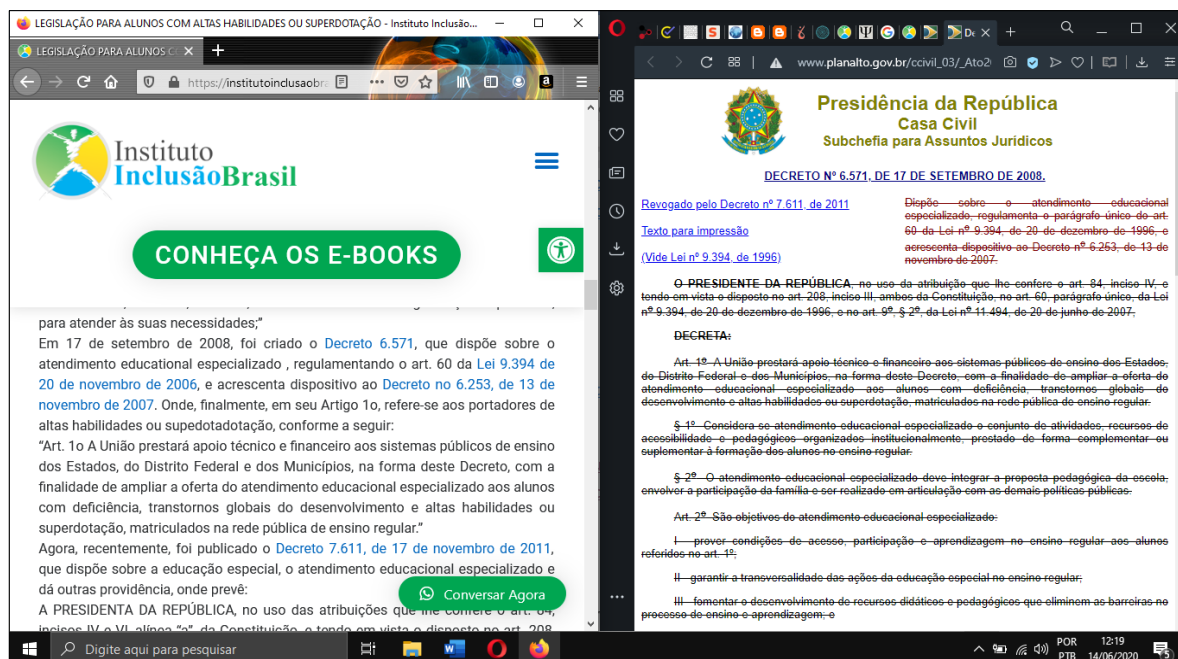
LEGISLAÇÃO PARA ALUNOS COM ALTAS HABILIDADES OU SUPERDOTAÇÃO - Instituto Inclusão...

LEGISLAÇÃO PARA ALUNOS C ×

https://institutoinclusaobra

Instituto InclusãoBrasil

CONHEÇA OS E-BOOKS

para atender às suas necessidades;"

Em 17 de setembro de 2008, foi criado o Decreto 6.571, que dispõe sobre o atendimento educational especializado , regulamentando o art. 60 da Lei 9.394 de 20 de novembro de 2006, e acrescenta dispositivo ao Decreto no 6.253, de 13 de novembro de 2007. Onde, finalmente, em seu Artigo 1o, refere-se aos portadores de altas habilidades ou supedotadotação, conforme a seguir:

"Art. 1o A União prestará apoio técnico e financeiro aos sistemas públicos de ensino dos Estados, do Distrito Federal e dos Municípios, na forma deste Decreto, com a finalidade de ampliar a oferta do atendimento educacional especializado aos alunos com deficiência, transtornos globais do desenvolvimento e altas habilidades ou superdotação, matriculados na rede pública de ensino regular."

Agora, recentemente, foi publicado o Decreto 7.611, de 17 de novembro de 2011, que dispõe sobre a educação especial, o atendimento educacional especializado e dá outras providência, onde prevê:

A PRESIDENTA DA REPÚBLICA, no uso das atribuições que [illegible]

Conversar Agora

www.planalto.gov.br/ccivil_03/_Ato2

Presidência da República
Casa Civil
Subchefia para Assuntos Jurídicos

DECRETO Nº 6.571, DE 17 DE SETEMBRO DE 2008.

Revogado pelo Decreto nº 7.611, de 2011

Texto para impressão

(Vide Lei nº 9.394, de 1996)

Dispõe sobre o atendimento educacional especializado, regulamenta o parágrafo único do art. 60 da Lei nº 9.394, de 20 de dezembro de 1996, e acrescenta dispositivo ao Decreto nº 6.253, de 13 de novembro de 2007.

O PRESIDENTE DA REPÚBLICA, no uso da atribuição que lhe confere o art. 84, inciso IV, e tendo em vista o disposto no art. 208, inciso III, ambos da Constituição, no art. 60, parágrafo único, da Lei nº 9.394, de 20 de dezembro de 1996, e no art. 9º, § 2º, da Lei nº 11.494, de 20 de junho de 2007,

DECRETA:

Art. 1º A União prestará apoio técnico e financeiro aos sistemas públicos de ensino dos Estados, do Distrito Federal e dos Municípios, na forma deste Decreto, com a finalidade de ampliar a oferta do atendimento educacional especializado aos alunos com deficiência, transtornos globais do desenvolvimento e altas habilidades ou superdotação, matriculados na rede pública de ensino regular.

§ 1º Considera-se atendimento educacional especializado o conjunto de atividades, recursos de acessibilidade e pedagógicos organizados institucionalmente, prestado de forma complementar ou suplementar à formação dos alunos no ensino regular.

§ 2º O atendimento educacional especializado deve integrar a proposta pedagógica da escola, envolver a participação da família e ser realizado em articulação com as demais políticas públicas.

Art. 2º São objetivos do atendimento educacional especializado:

I - prover condições de acesso, participação e aprendizagem no ensino regular aos alunos referidos no art. 1º;

II - garantir a transversalidade das ações da educação especial no ensino regular;

III - fomentar o desenvolvimento de recursos didáticos e pedagógicos que eliminem as barreiras no processo de ensino e aprendizagem; e

Digite aqui para pesquisar

POR PTB 12:19 14/06/2020